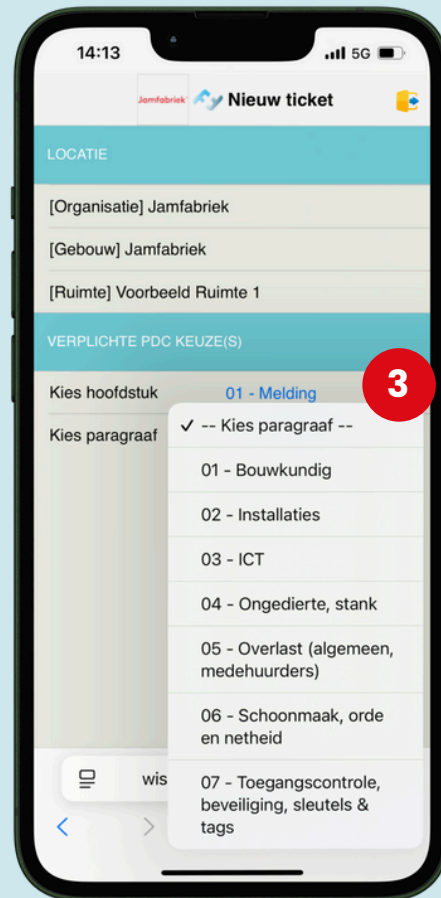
14:13

5G

Jamfabriek

Nieuw ticket

LOCATIE

[Organisatie] Jamfabriek

[Gebouw] Jamfabriek

[Ruimte] Voorbeeld Ruimte 1

VERPLICHTE PDC KEUZE(S)

Kies hoofdstuk

01 - Melding

3

Kies paragraaf

✓ -- Kies paragraaf --

01 - Bouwkundig

02 - Installaties

03 - ICT

04 - Ongedierte, stank

05 - Overlast (algemeen, medehuurders)

06 - Schoonmaak, orde en netheid

07 - Toegangscontrole, beveiliging, sleutels & tags

wis